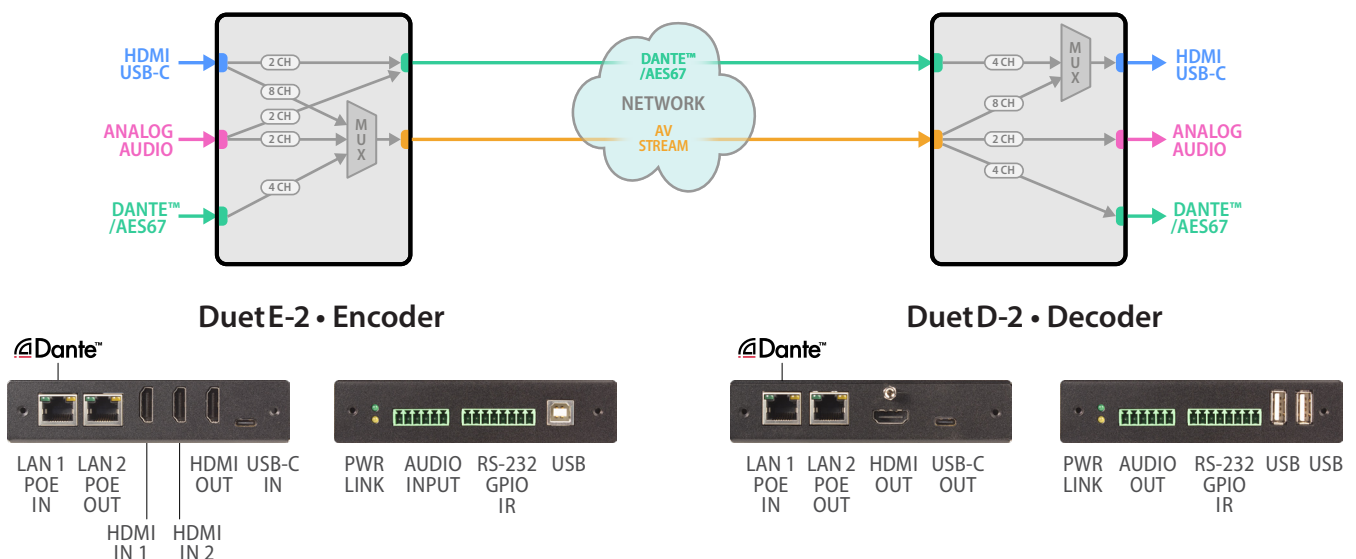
HDMI
USB-C

ANALOG
AUDIO

DANTE™
/AES67

2 CH
8 CH
2 CH
2 CH
4 CH
MUX

DANTE™
/AES67
NETWORK
AV
STREAM

4 CH
8 CH
2 CH
4 CH
MUX

HDMI
USB-C

ANALOG
AUDIO

DANTE™
/AES67

Duet E-2 • Encoder

Duet D-2 • Decoder

Dante™

LAN 1 POE IN
LAN 2 POE OUT
HDMI IN 1
HDMI IN 2
HDMI OUT
USB-C IN

PWR LINK
AUDIO INPUT
RS-232 GPIO IR
USB

Dante™

LAN 1 POE IN
LAN 2 POE OUT
HDMI OUT
USB-C OUT

PWR LINK
AUDIO OUT
RS-232 GPIO IR
USB
USB